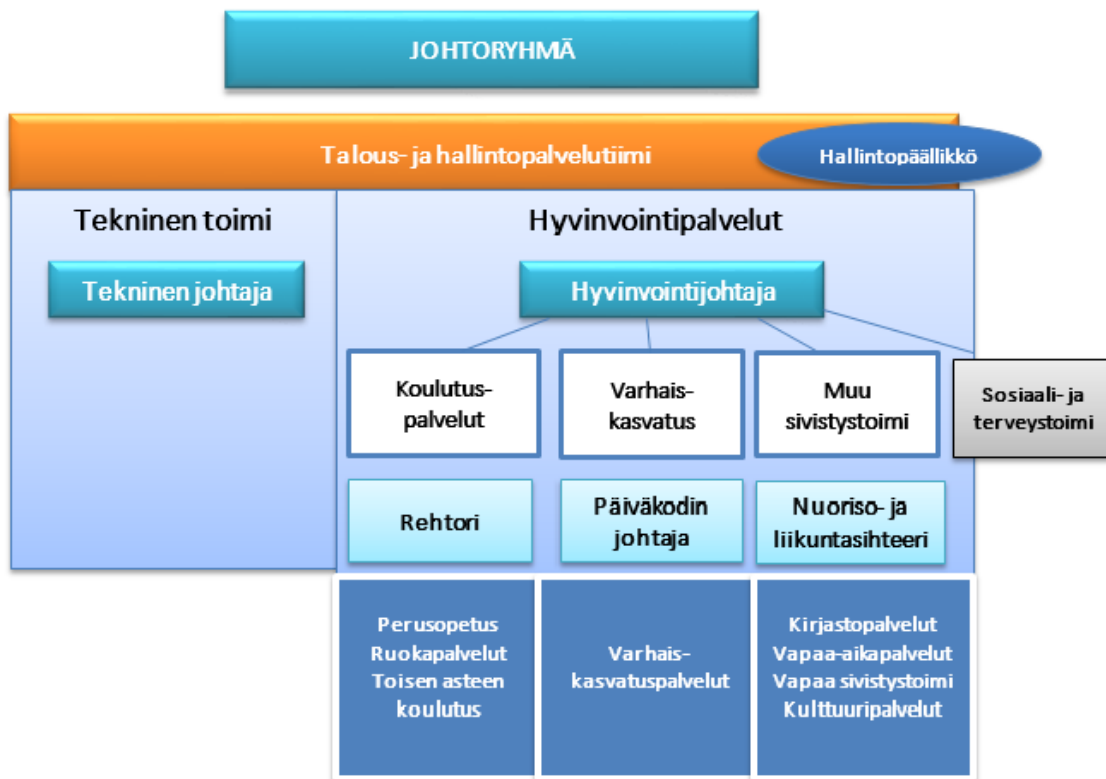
JOHTORYHMÄ

Talous- ja hallintopalvelutiimi

Hallintopäällikkö

Tekninen toimi

Tekninen johtaja

Hyvinvointipalvelut

Hyvinvointijohtaja

Koulutus-palvelut

Varhais-kasvatus

Muu sivistystoimi

Sosiaali- ja terveystoimi

Rehtori

Päiväkodin johtaja

Nuoriso- ja liikuntasihteeri

Perusopetus
Ruokapalvelut
Toisen asteen koulutus

Varhais-kasvatuspalvelut

Kirjastopalvelut
Vapaa-aikapalvelut
Vapaa sivistystoimi
Kulttuuripalvelut